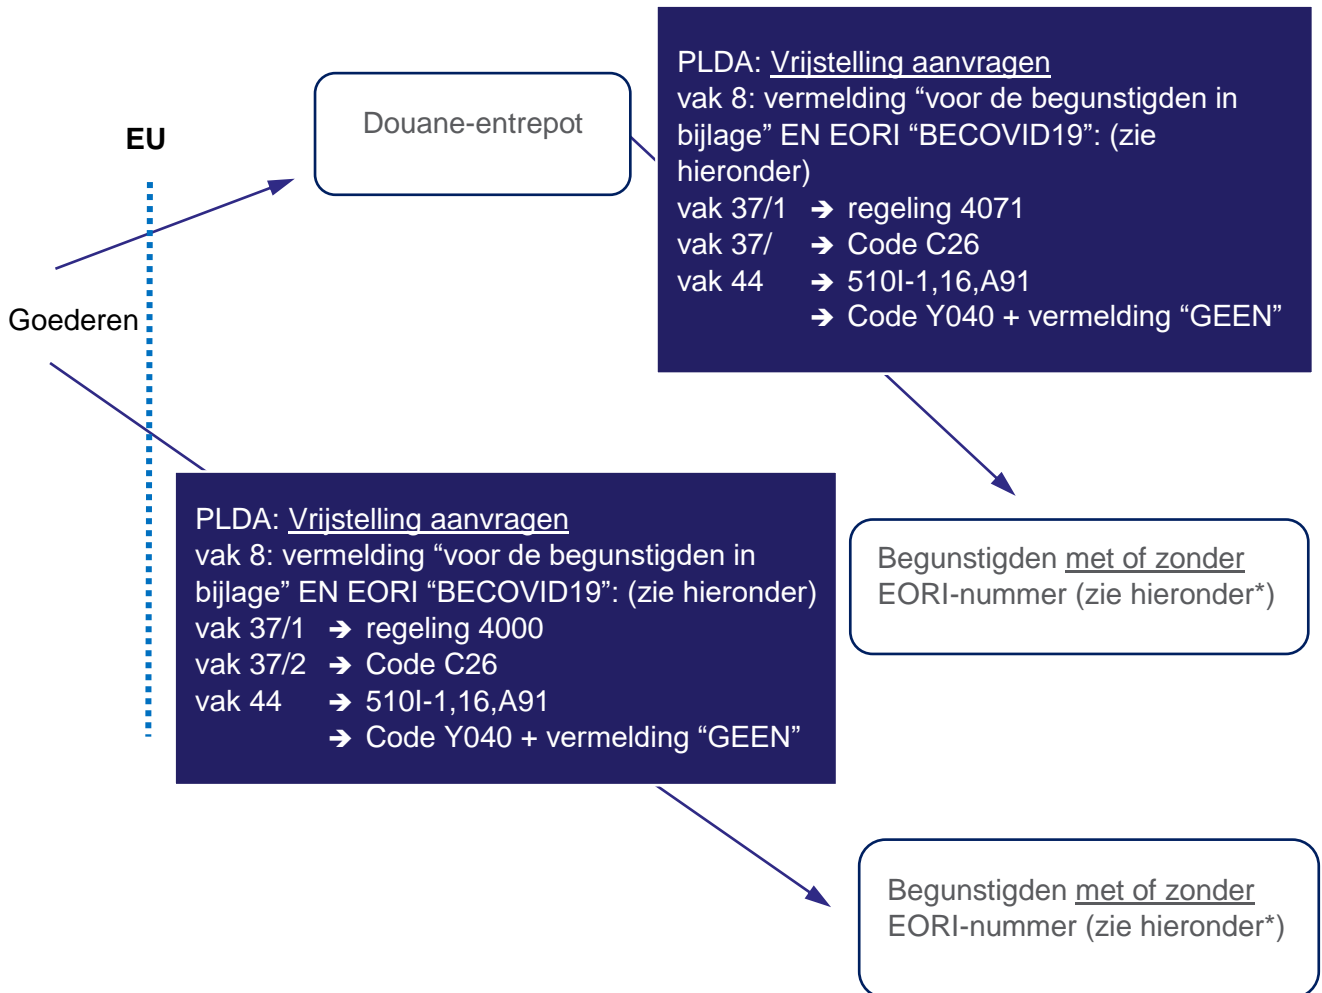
EU

Goederen

Douane-entrepot

PLDA: Vrijstelling aanvragen
vak 8: vermelding “voor de begunstigden in bijlage” EN EORI “BECOVID19”: (zie hieronder)
vak 37/1 ➔ regeling 4071
vak 37/ ➔ Code C26
vak 44 ➔ 510I-1,16,A91
➔ Code Y040 + vermelding “GEEN”

Begunstigden met of zonder EORI-nummer (zie hieronder*)

PLDA: Vrijstelling aanvragen
vak 8: vermelding “voor de begunstigden in bijlage” EN EORI “BECOVID19”: (zie hieronder)
vak 37/1 ➔ regeling 4000
vak 37/2 ➔ Code C26
vak 44 ➔ 510I-1,16,A91
➔ Code Y040 + vermelding “GEEN”

Begunstigden met of zonder EORI-nummer (zie hieronder*)